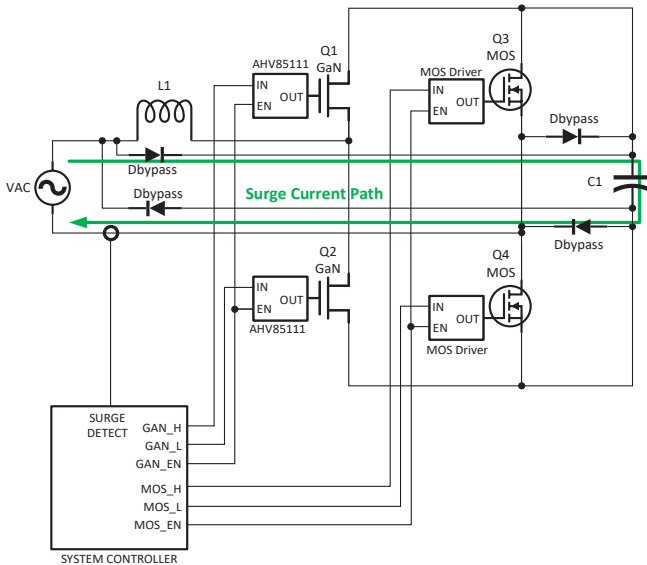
Q1
GaN
AHV85111
IN
EN
OUT
L1
Q3
MOS
MOS Driver
IN
EN
OUT
Dbypass
Dbypass
VAC
Surge Current Path
C1
Dbypass
Dbypass
Q2
GaN
IN
EN
OUT
AHV85111
Q4
MOS
IN
EN
OUT
MOS Driver
SURGE
DETECT
GAN_H
GAN_L
GAN_EN
MOS_H
MOS_L
MOS_EN
SYSTEM CONTROLLER